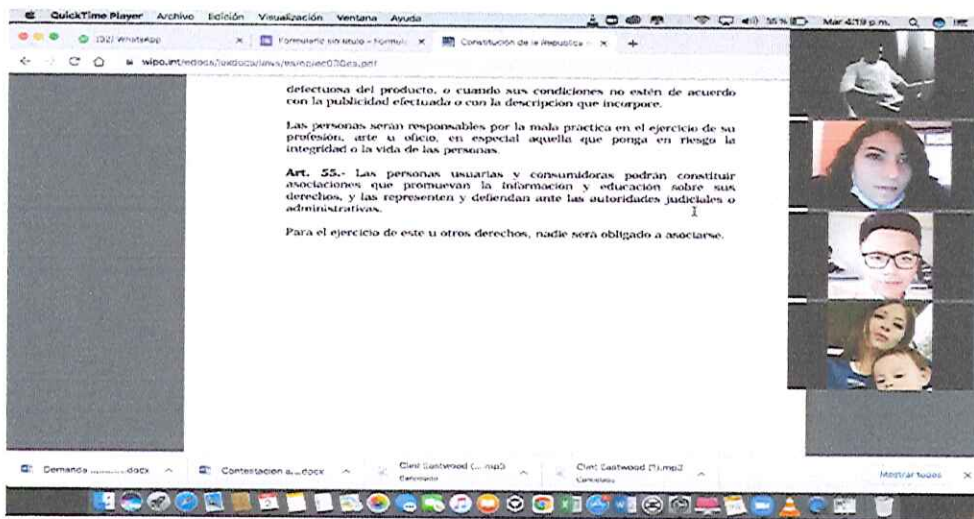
QuickTime Player Archivo Edición Visualización Ventana Ayuda

55 % Mar 4:19 p.m.

(32) WhatsApp
Formulario sin título - Formula
Constitución de la República

wipo.int/edocs/lexdocs/laws/es/ec/ec030es.pdf

defectuosa del producto, o cuando sus condiciones no estén de acuerdo con la publicidad efectuada o con la descripción que incorpore.

Las personas serán responsables por la mala práctica en el ejercicio de su profesión, arte u oficio, en especial aquella que ponga en riesgo la integridad o la vida de las personas.

Art. 55.- Las personas usuarias y consumidoras podrán constituir asociaciones que promuevan la información y educación sobre sus derechos, y las representen y defiendan ante las autoridades judiciales o administrativas.

Para el ejercicio de este u otros derechos, nadie será obligado a asociarse.

Demanda .........docx
Contestacion a....docx
Clint Eastwood (....mp3)
Cancelado
Clint Eastwood (1).mp3
Cancelado
Mostrar todos